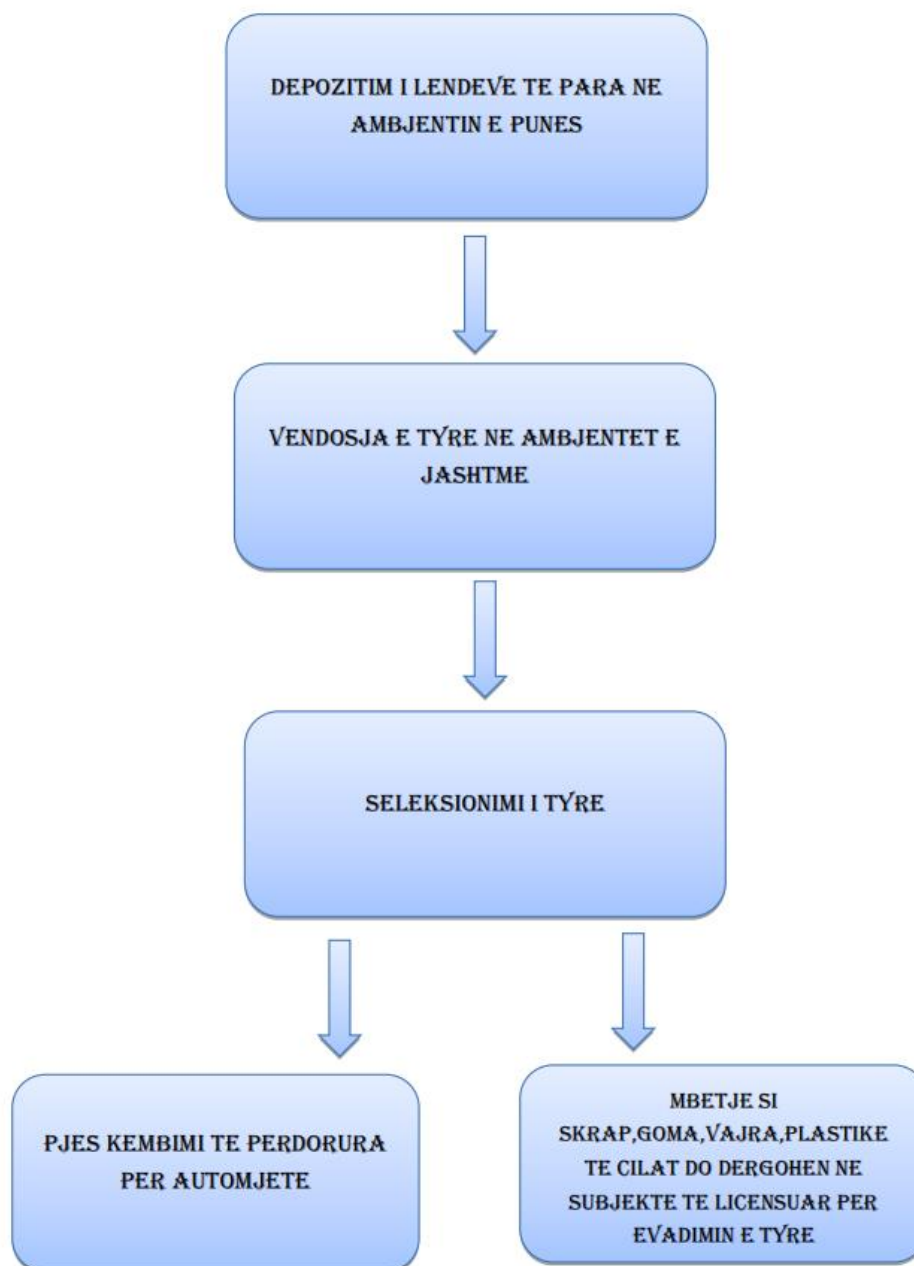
DEPOZITIM I LENDEVE TE PARA NE AMBJENTIN E PUNES

VENDOSJA E TYRE NE AMBJENTET E JASHTME

SELEKSIONIMI I TYRE

PJES KEMBIMI TE PERDORURA PER AUTOMJETE

MBETJE SI SKRAP,GOMA,VAJRA,PLASTIKE TE CILAT DO DERGOHEN NE SUBJEKTE TE LICENSUAR PER EVADIMIN E TYRE